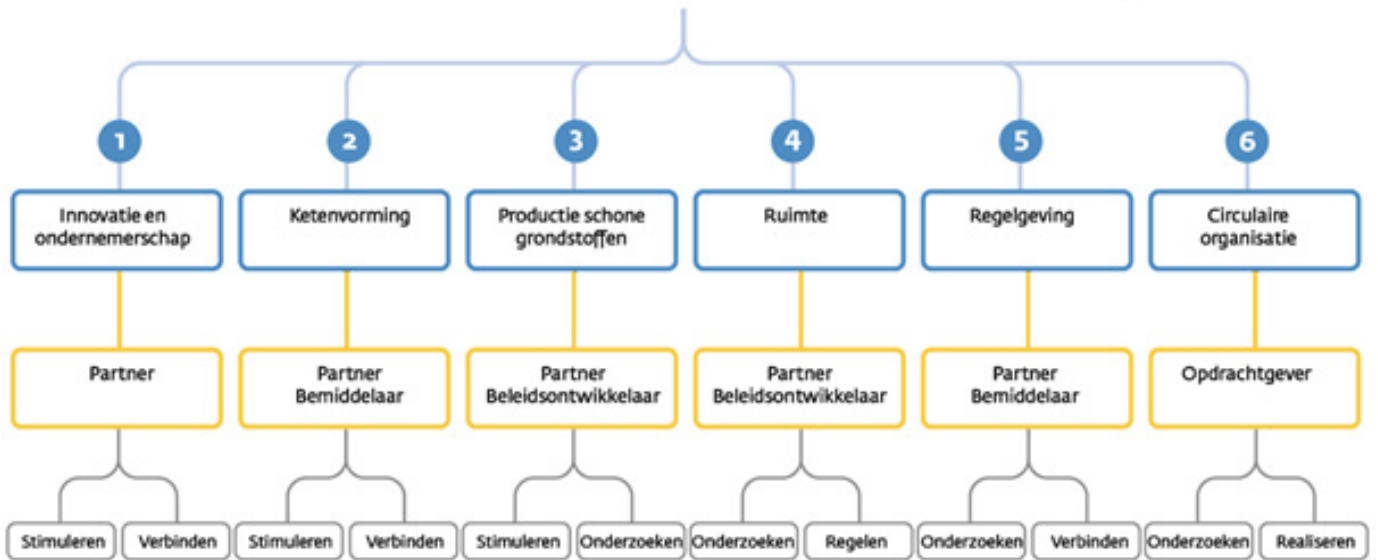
1
Innovatie en ondernemerschap
Partner
Stimuleren
Verbinden

2
Ketenvorming
Partner Bemiddelaar
Stimuleren
Verbinden

3
Productie schone grondstoffen
Partner Beleidsontwikkelaar
Stimuleren
Onderzoeken

4
Ruimte
Partner Beleidsontwikkelaar
Onderzoeken
Regelen

5
Regelgeving
Partner Bemiddelaar
Onderzoeken
Verbinden

6
Circulaire organisatie
Opdrachtgever
Onderzoeken
Realiseren